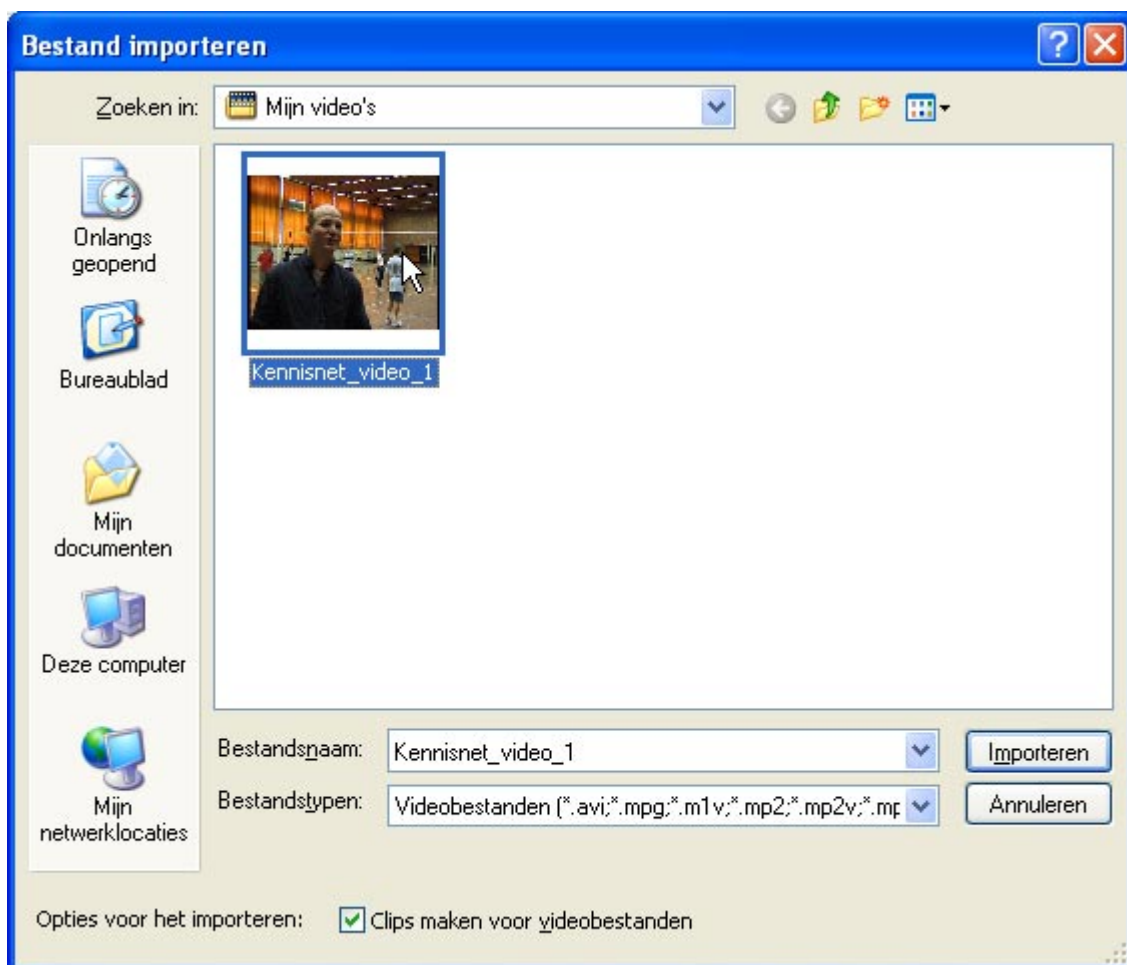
Bestand importeren

Zoeken in: Mijn video's

Onlangs geopend

Bureaublad

Mijn documenten

Deze computer

Mijn netwerklocaties

Kennisnet_video_1

Bestandsnaam: Kennisnet_video_1

Bestandstypen: Videobestanden (*.avi;*.mpg;*.m1v;*.mp2;*.mp2v;*.mp

Importeren

Annuleren

Opties voor het importeren: Clips maken voor videobestanden